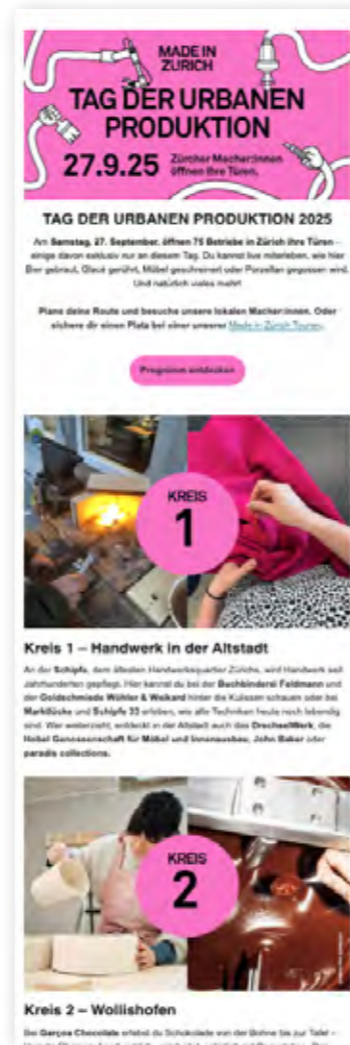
MADE IN ZURICH

TAG DER URBANEN PRODUKTION

27.9.25 Zürcher Macher:innen öffnen ihre Türen.

TAG DER URBANEN PRODUKTION 2025

Am **Samstag, 27. September, öffnen 75 Betriebe in Zürich ihre Türen** – einige davon exklusiv nur an diesem Tag. Du kannst live miterleben, wie hier Bier gebraut, Glacé gerührt, Möbel geschreinert oder Porzellan gegossen wird. Und natürlich vieles mehr!

**Plane deine Route und besuche unsere lokalen Macher:innen. Oder sichere dir einen Platz bei einer unserer Made in Zurich Touren.**

Programm entdecken

KREIS 1

**Kreis 1 – Handwerk in der Altstadt**

An der **Schipfe**, dem ältesten Handwerksquartier Zürichs, wird Handwerk seit Jahrhunderten gepflegt. Hier kannst du bei der **Buchbinderei Feldmann** und der **Goldschmiede Wühler & Weikard** hinter die Kulissen schauen oder bei **Marktlücke** und **Schipfe 32** erleben, wie alte Techniken heute noch lebendig sind. Wer weiterzieht, entdeckt in der Altstadt auch das **DrechselWerk**, die **Hobel Genossenschaft für Möbel und Innenausbau**, **John Baker** oder **paradis collections.**

KREIS 2

**Kreis 2 – Wollishofen**

Bei **Garçon Chocolate** erlebst du Schokolade von der Bohne bis zur Tafel – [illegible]